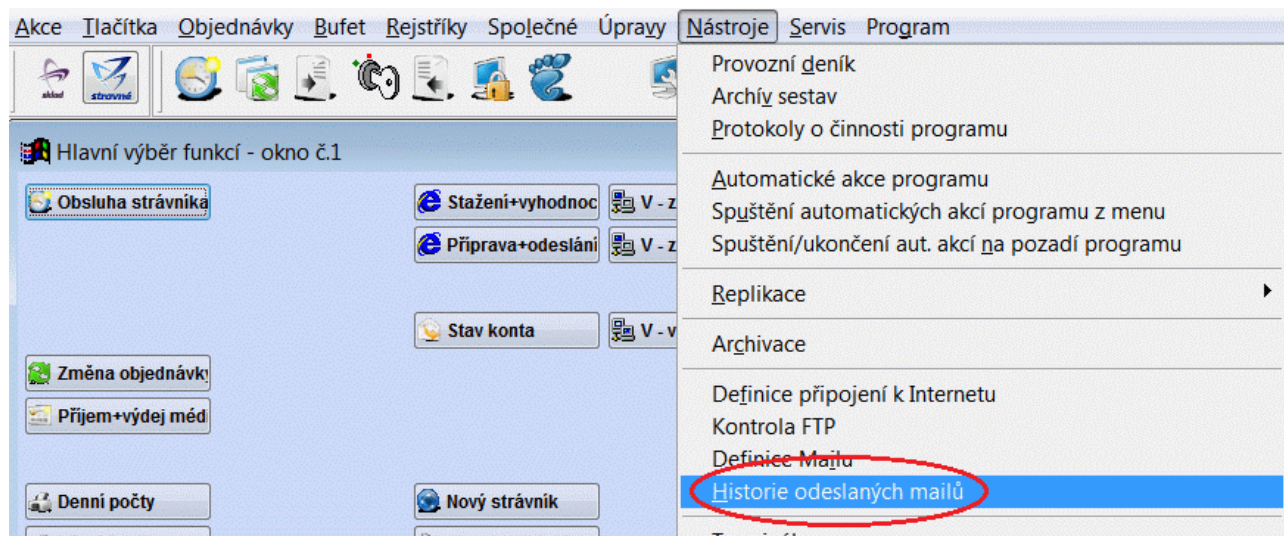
Akce Tlačítka Objednávky Bufet Rejstříky Společné Úpravy Nástroje Servis Program

akce stravné

Hlavní výběr funkcí - okno č.1

Obsluha strávníka

Stažení+vyhodnoc

V - z

Příprava+odeslání

V - z

Stav konta

V - v

Změna objednávky

Příjem+výdej méd

Denní počty

Nový strávník

Provozní deník
Archív sestav
Protokoly o činnosti programu

Automatické akce programu
Spuštění automatických akcí programu z menu
Spuštění/ukončení aut. akcí na pozadí programu

Replikace

Archivace

Definice připojení k Internetu
Kontrola FTP
Definice Mailu
Historie odeslaných mailů

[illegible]